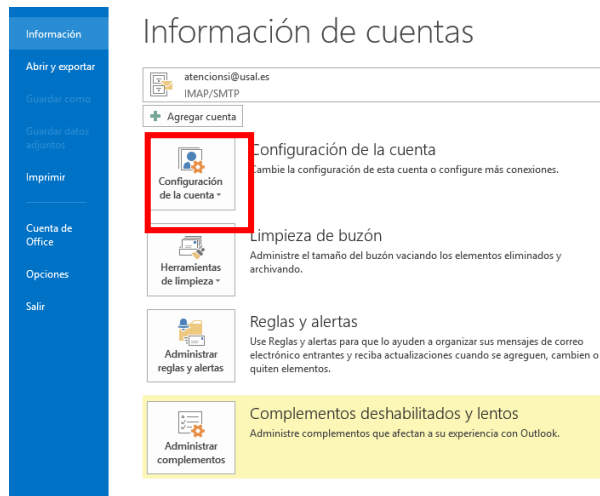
Información
Abrir y exportar
Guardar como
Guardar datos adjuntos
Imprimir
Cuenta de Office
Opciones
Salir

Información de cuentas

atencionsi@usal.es
IMAP/SMTP

Agregar cuenta

Configuración de la cuenta
Configuración de la cuenta
Cambie la configuración de esta cuenta o configure más conexiones.

Herramientas de limpieza
Limpieza de buzón
Administre el tamaño del buzón vaciando los elementos eliminados y archivando.

Administrar reglas y alertas
Reglas y alertas
Use Reglas y alertas para que lo ayuden a organizar sus mensajes de correo electrónico entrantes y reciba actualizaciones cuando se agreguen, cambien o quiten elementos.

Administrar complementos
Complementos deshabilitados y lentos
Administre complementos que afectan a su experiencia con Outlook.